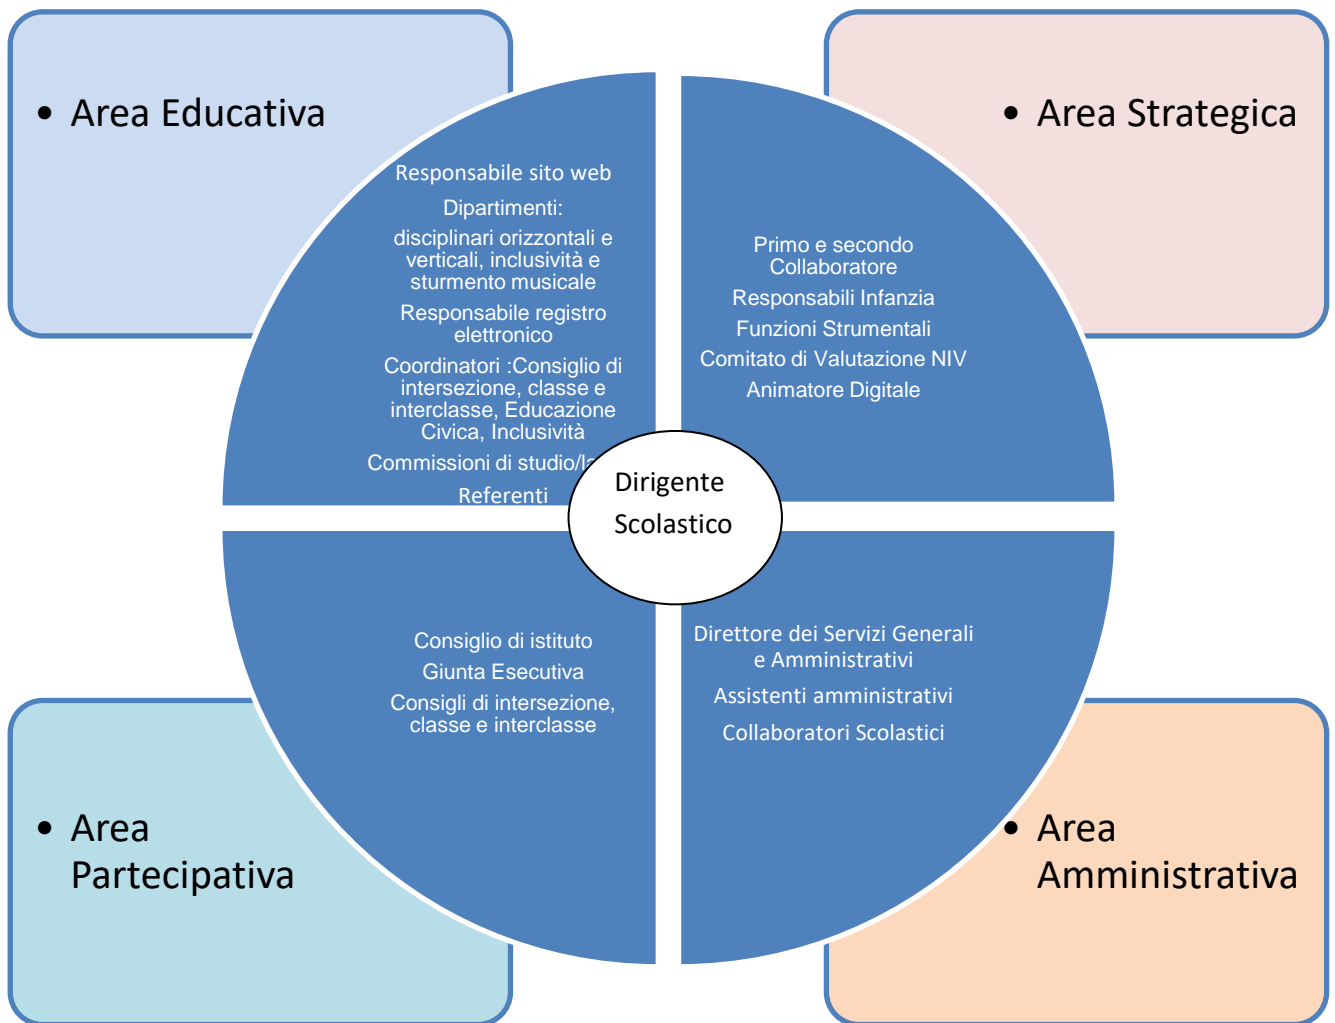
• Area Educativa

Responsabile sito web

Dipartimenti:

disciplinari orizzontali e verticali, inclusività e sturmento musicale

Responsabile registro elettronico

Coordinatori :Consiglio di intersezione, classe e interclasse, Educazione Civica, Inclusività

Commissioni di studio/l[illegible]

Referenti

• Area Strategica

Primo e secondo Collaboratore

Responsabili Infanzia

Funzioni Strumentali

Comitato di Valutazione NIV

Animatore Digitale

Dirigente Scolastico

Consiglio di istituto

Giunta Esecutiva

Consigli di intersezione, classe e interclasse

• Area Partecipativa

Direttore dei Servizi Generali e Amministrativi

Assistenti amministrativi

Collaboratori Scolastici

• Area Amministrativa